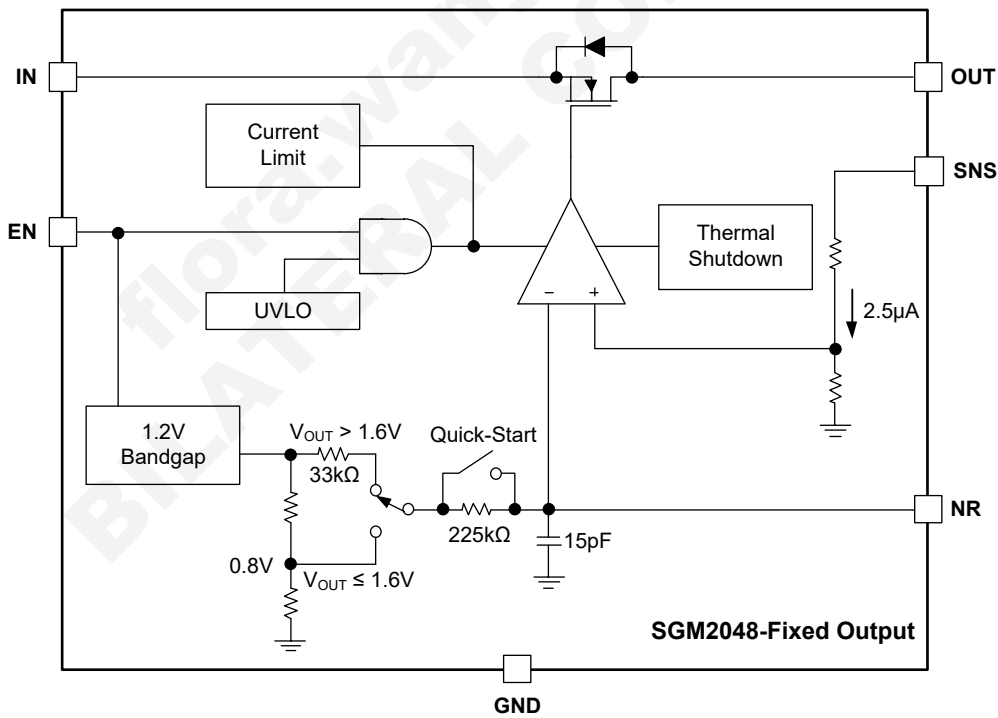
IN

OUT

Current Limit

SNS

EN

Thermal Shutdown

UVLO

−

+

2.5μA

1.2V Bandgap

$V_{OUT} > 1.6V$

Quick-Start

33kΩ

NR

225kΩ

15pF

0.8V

$V_{OUT} \leq 1.6V$

SGM2048-Fixed Output

GND

flora.wan@

BILATERAL.CO